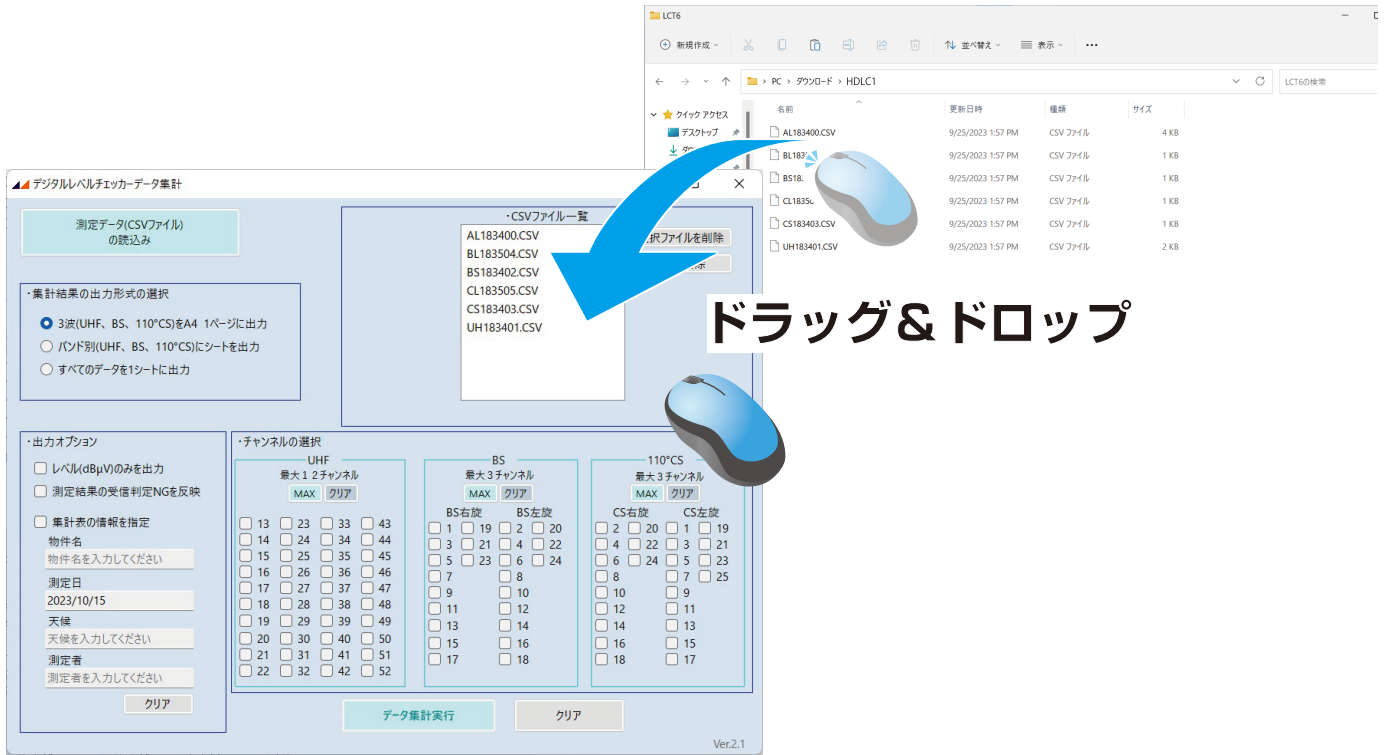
LCT6

新規作成 並べ替え 表示 ···

← → ⌄ ↑ PC › ダウンロード › HDLC1 LCT6の検索

クイック アクセス
デスクトップ
ダウ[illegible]

| 名前 | 更新日時 | 種類 | サイズ |
|---|---|---|---|
| AL183400.CSV | 9/25/2023 1:57 PM | CSV ファイル | 4 KB |
| BL183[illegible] | 9/25/2023 1:57 PM | CSV ファイル | 1 KB |
| BS18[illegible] | 9/25/2023 1:57 PM | CSV ファイル | 1 KB |
| CL18350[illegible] | 9/25/2023 1:57 PM | CSV ファイル | 1 KB |
| CS183403.CSV | 9/25/2023 1:57 PM | CSV ファイル | 1 KB |
| UH183401.CSV | 9/25/2023 1:57 PM | CSV ファイル | 2 KB |

デジタルレベルチェッカーデータ集計

測定データ(CSVファイル)の読込み

・CSVファイル一覧
AL183400.CSV
BL183504.CSV
BS183402.CSV
CL183505.CSV
CS183403.CSV
UH183401.CSV

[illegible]択ファイルを削除
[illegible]示

ドラッグ＆ドロップ

・集計結果の出力形式の選択
3波(UHF、BS、110°CS)をA4 1ページに出力
バンド別(UHF、BS、110°CS)にシートを出力
すべてのデータを1シートに出力

・出力オプション
レベル(dBμV)のみを出力
測定結果の受信判定NGを反映
集計表の情報を指定
物件名
物件名を入力してください
測定日
2023/10/15
天候
天候を入力してください
測定者
測定者を入力してください
クリア

・チャンネルの選択
UHF
最大１２チャンネル
MAX クリア
13 23 33 43
14 24 34 44
15 25 35 45
16 26 36 46
17 27 37 47
18 28 38 48
19 29 39 49
20 30 40 50
21 31 41 51
22 32 42 52

BS
最大３チャンネル
MAX クリア
BS右旋 BS左旋
1 19 2 20
3 21 4 22
5 23 6 24
7 8
9 10
11 12
13 14
15 16
17 18

110°CS
最大３チャンネル
MAX クリア
CS右旋 CS左旋
2 20 1 19
4 22 3 21
6 24 5 23
8 7 25
10 9
12 11
14 13
16 15
18 17

データ集計実行
クリア

Ver.2.1